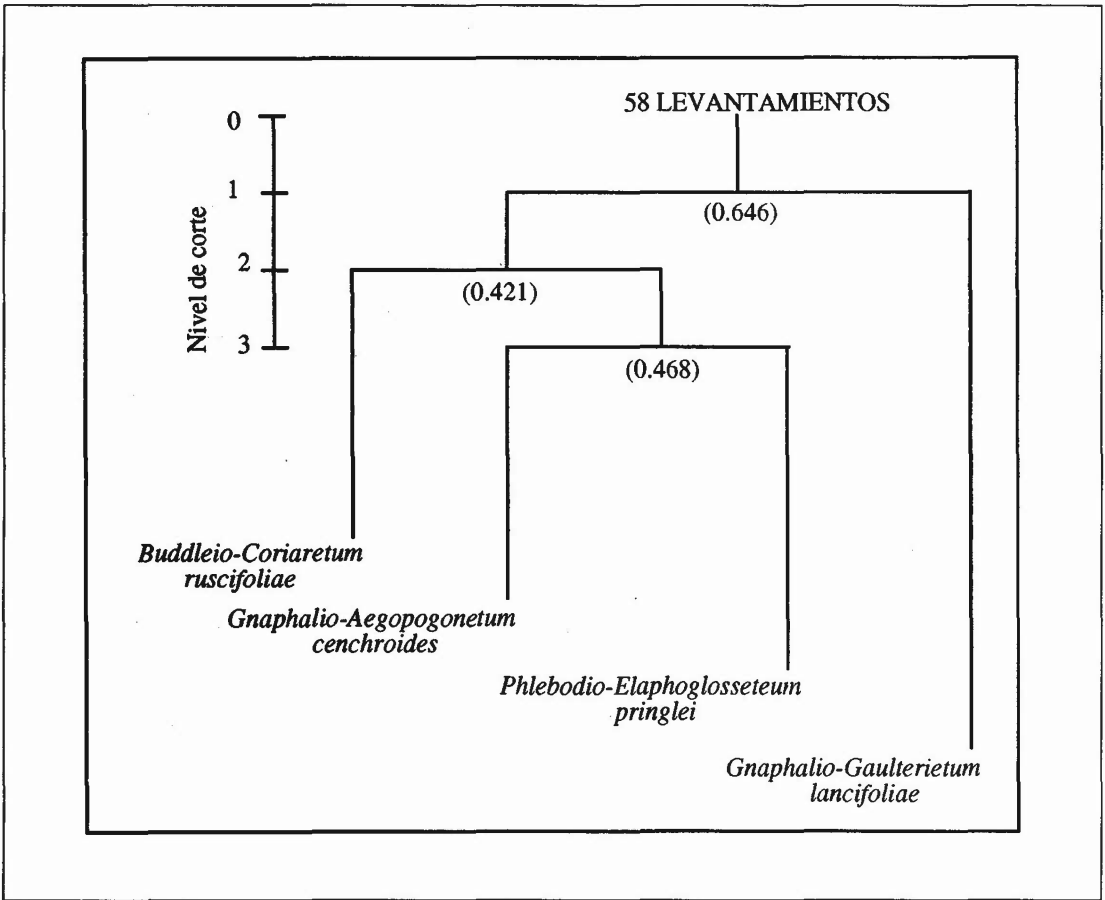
0
1
2
3
Nivel de corte

58 LEVANTAMIENTOS

(0.646)

(0.421)

(0.468)

Buddleio-Coriaretum ruscifoliae

Gnaphalio-Aegopogonetum cenchroides

Phlebodio-Elaphoglosseteum pringlei

Gnaphalio-Gaulterietum lancifoliae